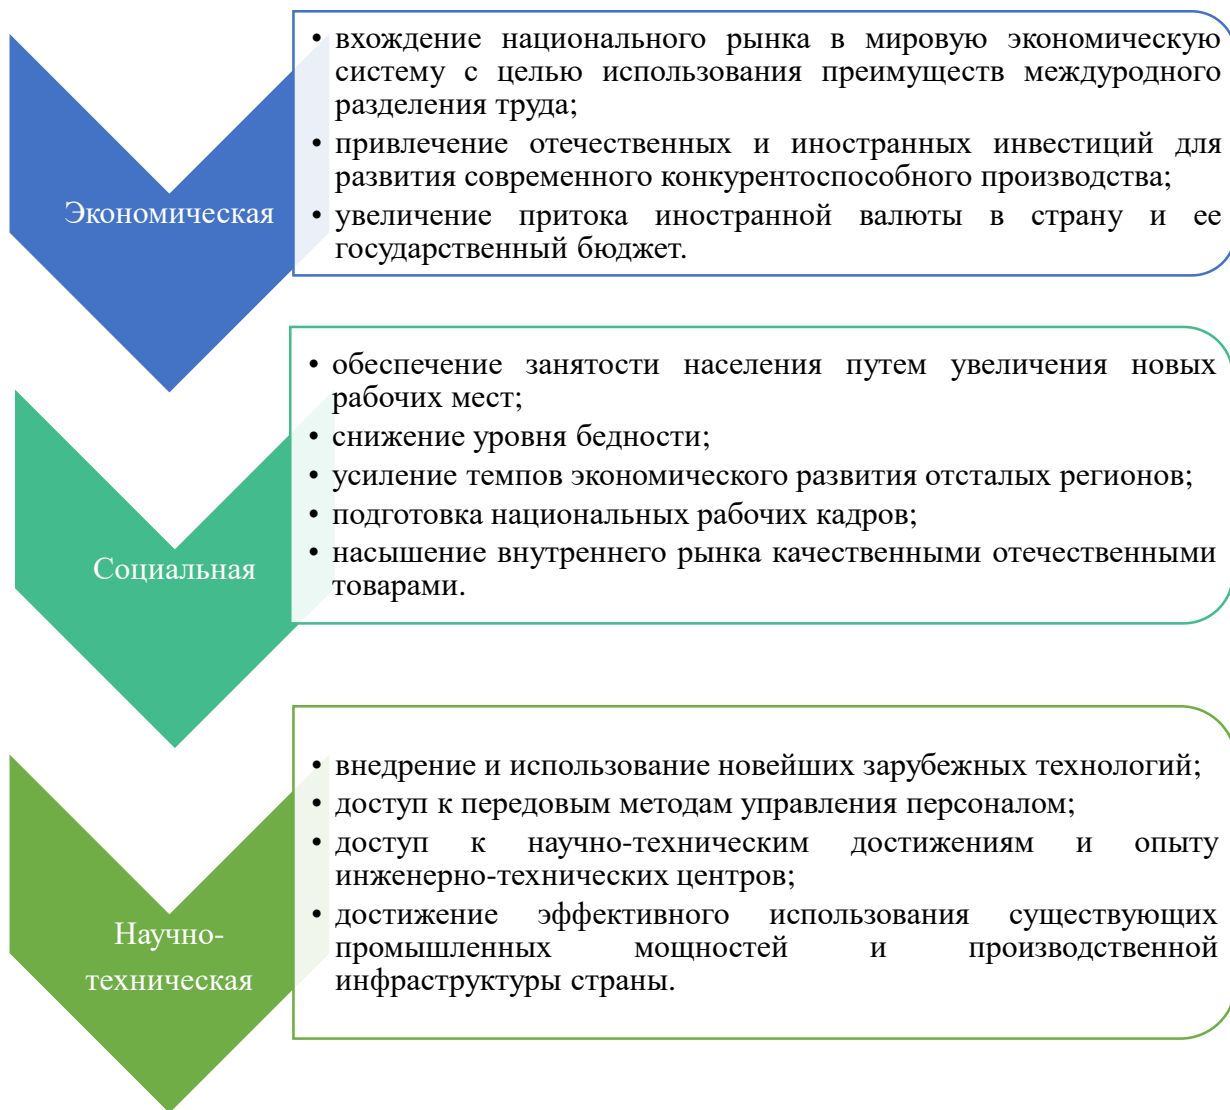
Экономическая

• вхождение национального рынка в мировую экономическую систему с целью использования преимуществ междуродного разделения труда;
• привлечение отечественных и иностранных инвестиций для развития современного конкурентоспособного производства;
• увеличение притока иностранной валюты в страну и ее государственный бюджет.

Социальная

• обеспечение занятости населения путем увеличения новых рабочих мест;
• снижение уровня бедности;
• усиление темпов экономического развития отсталых регионов;
• подготовка национальных рабочих кадров;
• насышение внутреннего рынка качественными отечественными товарами.

Научно-техническая

• внедрение и использование новейших зарубежных технологий;
• доступ к передовым методам управления персоналом;
• доступ к научно-техническим достижениям и опыту инженерно-технических центров;
• достижение эффективного использования существующих промышленных мощностей и производственной инфраструктуры страны.